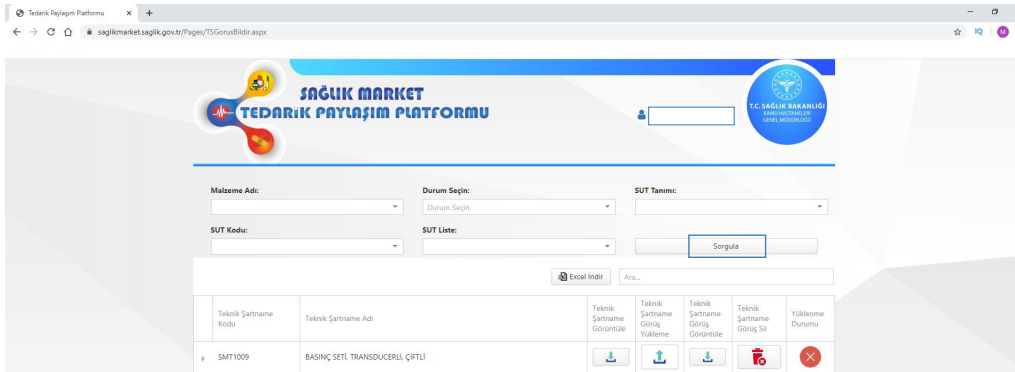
Tedarik Paylaşım Platformu × +

saglikmarket.saglik.gov.tr/Pages/TSGorusBildir.aspx

SAĞLIK MARKET
TEDARİK PAYLAŞIM PLATFORMU

T.C. SAĞLIK BAKANLIĞI
KAMU HASTANELERİ GENEL MÜDÜRLÜĞÜ

Malzeme Adı:

Durum Seçin:
Durum Seçin

SUT Tanımı:

SUT Kodu:

SUT Liste:

Sorgula

Excel İndir

Ara...

| Teknik Şartname Kodu | Teknik Şartname Adı | Teknik Şartname Görüntüle | Teknik Şartname Görüş Yükleme | Teknik Şartname Görüş Görüntüle | Teknik Şartname Görüş Sil | Yüklenme Durumu |
|---|---|---|---|---|---|---|
| SMT1009 | BASINÇ SETİ, TRANSDUCERLI, ÇİFTLİ | | | | | |